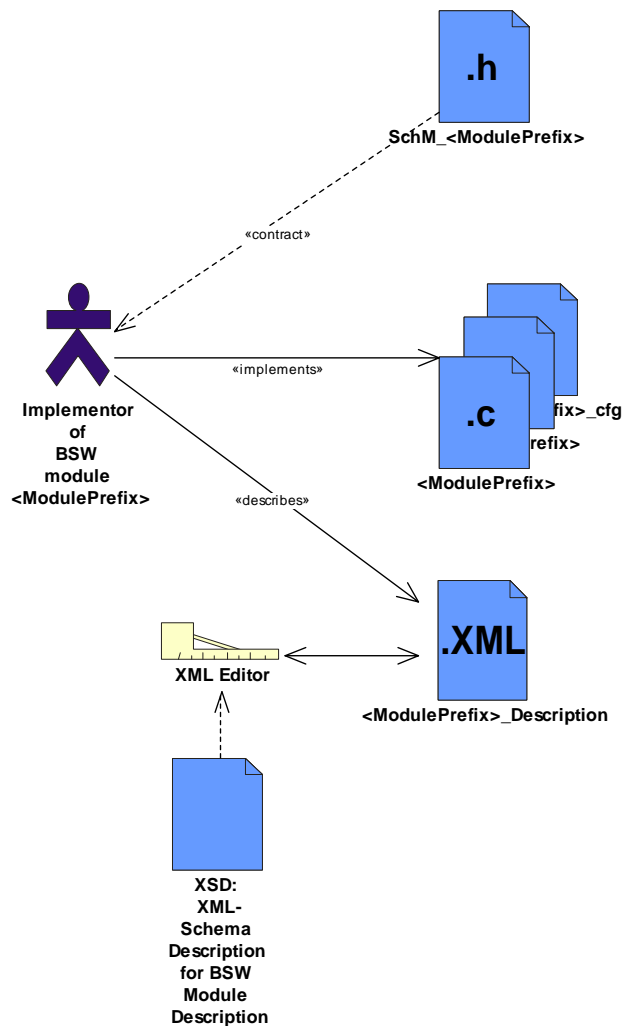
.h

SchM_<ModulePrefix>

«contract»

Implementor of BSW module <ModulePrefix>

«implements»

fix>_cfg

refix>

.c

<ModulePrefix>

«describes»

XML Editor

.XML

<ModulePrefix>_Description

XSD: XML-Schema Description for BSW Module Description